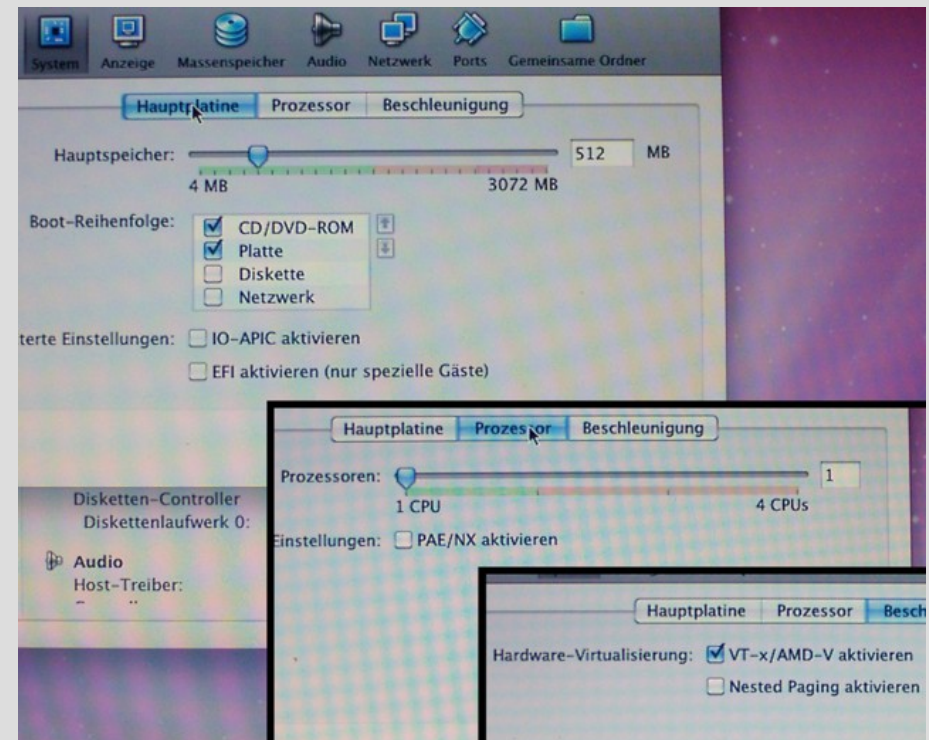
System Anzeige Massenspeicher Audio Netzwerk Ports Gemeinsame Ordner

Hauptplatine Prozessor Beschleunigung

Hauptspeicher: 512 MB
4 MB 3072 MB

Boot-Reihenfolge:
CD/DVD-ROM
Platte
Diskette
Netzwerk

terte Einstellungen: IO-APIC aktivieren
EFI aktivieren (nur spezielle Gäste)

Disketten-Controller
Diskettenlaufwerk 0:

Audio
Host-Treiber:

Hauptplatine Prozessor Beschleunigung

Prozessoren: 1
1 CPU 4 CPUs

Einstellungen: PAE/NX aktivieren

Hauptplatine Prozessor Besch

Hardware-Virtualisierung: VT-x/AMD-V aktivieren
Nested Paging aktivieren